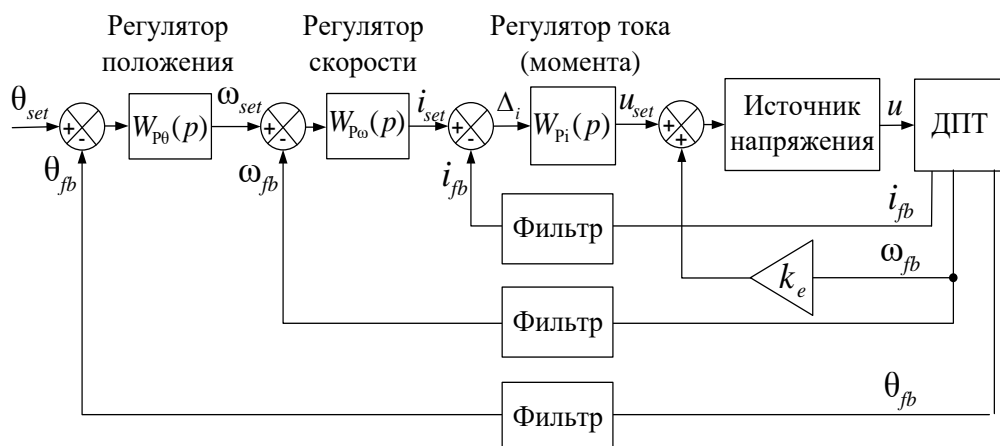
Регулятор положения

Регулятор скорости

Регулятор тока (момента)

$\theta_{set}$ + - $W_{P\theta}(p)$ $\omega_{set}$ + - $W_{P\omega}(p)$ $i_{set}$ + - $\Delta_i$ $W_{Pi}(p)$ $u_{set}$ + + Источник напряжения $u$ ДПТ

$\theta_{fb}$

$\omega_{fb}$

$i_{fb}$

Фильтр

$i_{fb}$

$k_e$

$\omega_{fb}$

Фильтр

$\theta_{fb}$

Фильтр